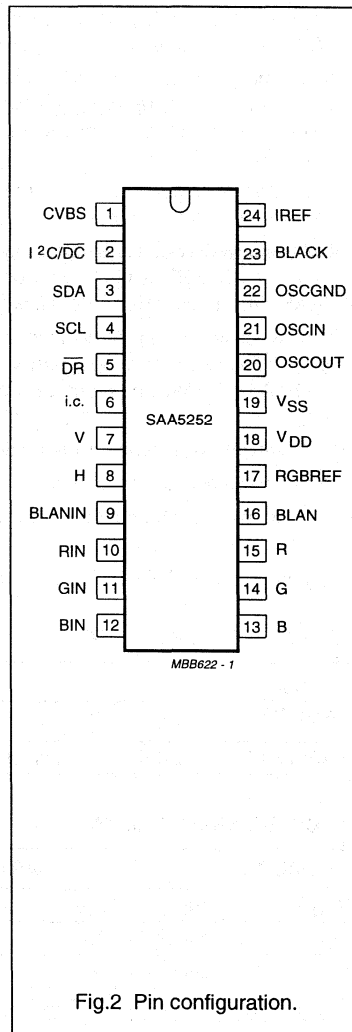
CVBS 1
$I^2C/\overline{DC}$ 2
SDA 3
SCL 4
$\overline{DR}$ 5
i.c. 6
V 7
H 8
BLANIN 9
RIN 10
GIN 11
BIN 12

SAA5252

24 IREF
23 BLACK
22 OSCGND
21 OSCIN
20 OSCOUT
19 $V_{SS}$
18 $V_{DD}$
17 RGBREF
16 BLAN
15 R
14 G
13 B

MBB622 - 1

Fig.2 Pin configuration.